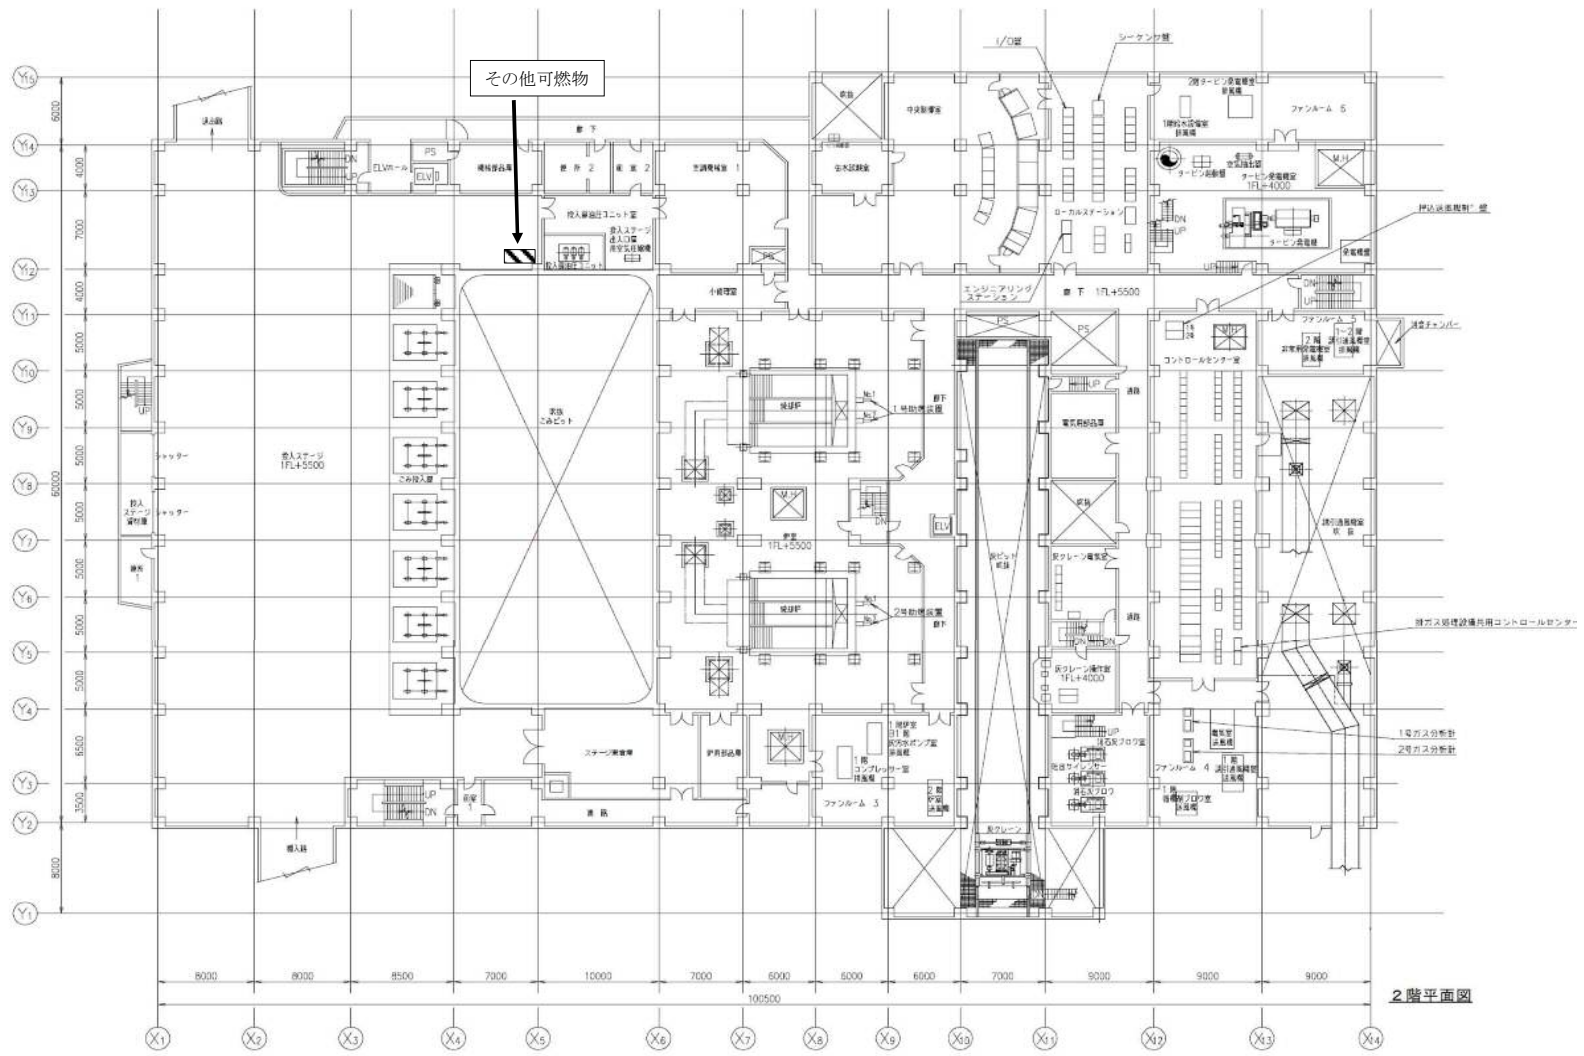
その他可燃物

$Y_{15}$
$Y_{14}$
$Y_{13}$
$Y_{12}$
$Y_{11}$
$Y_{10}$
$Y_9$
$Y_8$
$Y_7$
$Y_6$
$Y_5$
$Y_4$
$Y_3$
$Y_2$
$Y_1$

6000
4000
7000
4000
5000
5000
5000
5000
5000
5000
6500
3500
8200
60000

I/O盤
シーケンサ盤
2階タービン発電機室 排風機
ファンルーム 5
中央制御室
倉庫
1階給水設備室 排風機
タービン制御盤
タービン発電機室 1FL+4000
試料保管庫
ローカルステーション
押込送風機制御盤
タービン発電機
発電機盤
廊下
ELVホール
PS
ELV
DN
UP
機械部品庫
便所 2
倉庫 2
空調機械室 1
給水試験室
投入扉操作ユニット室
投入ステージ 進入口扉 用空気圧縮機
投入扉操作ユニット
PS
小荷物室
エンジニアリングステーション
廊下 1FL+5500
ファンルーム 5
消音チャンバー
退避路
PS
PS
コントロールセンター室
2階 非常用発電機室 排風機
1~2階 誘引通風機室 排風機
M.H
UP
通路
焼却炉
No.1
No.2
1号助燃装置
廊下
電気用部品庫
誘引通風機室 吹抜
シャッター
投入ステージ 1FL+5500
ごみ投入扉
ごみピット
倉庫
炉室 1FL+5500
M.H
DN
ELV
灰ピット 吹抜
灰クレーン電気室
投入ステージ 管制室
シャッター
便所 1
焼却炉
No.1
No.2
2号助燃装置
廊下
通路
排ガス処理設備共用コントロールセンター
灰クレーン操作室 1FL+4000
UP
DN
1号ガス分析計
2号ガス分析計
1階炉室 3 1階 灰冷却水ポンプ室 排風機
消石灰ブロワ室
電気室 送風機
1階 コンプレッサー室 排風機
ステージ清掃庫
炉用部品庫
2階 炉室 送風機
除じんサイレンサー
消石灰ブロワ
ファンルーム 4
1階 誘引通風機室 送風機
ファンルーム 3
1階 活性炭ブロワ室 送風機
UP
DN
倉庫 1
通路
灰クレーン
搬入路

8000
8000
8500
7000
10000
7000
6000
6000
6000
7000
9000
9000
9000
100500

2階平面図

$X_1$
$X_2$
$X_3$
$X_4$
$X_5$
$X_6$
$X_7$
$X_8$
$X_9$
$X_{10}$
$X_{11}$
$X_{12}$
$X_{13}$
$X_{14}$